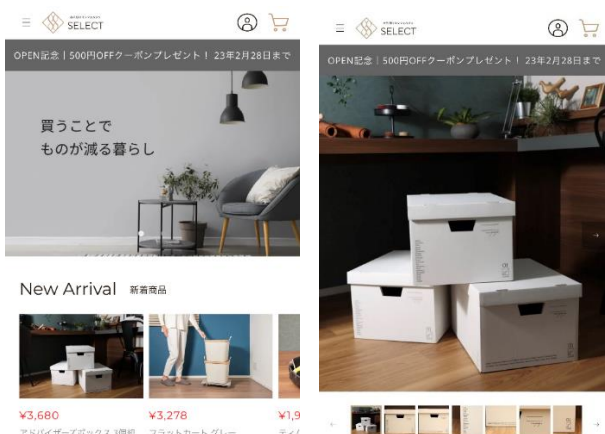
SELECT

OPEN記念｜500円OFFクーポンプレゼント！ 23年2月28日まで

買うことで
ものが減る暮らし

New Arrival 新着商品

¥3,680
アドバイザーボックス 3個組

¥3,278
フラットカート グレー

¥1,9

SELECT

OPEN記念｜500円OFFクーポンプレゼント！ 23年2月28日まで